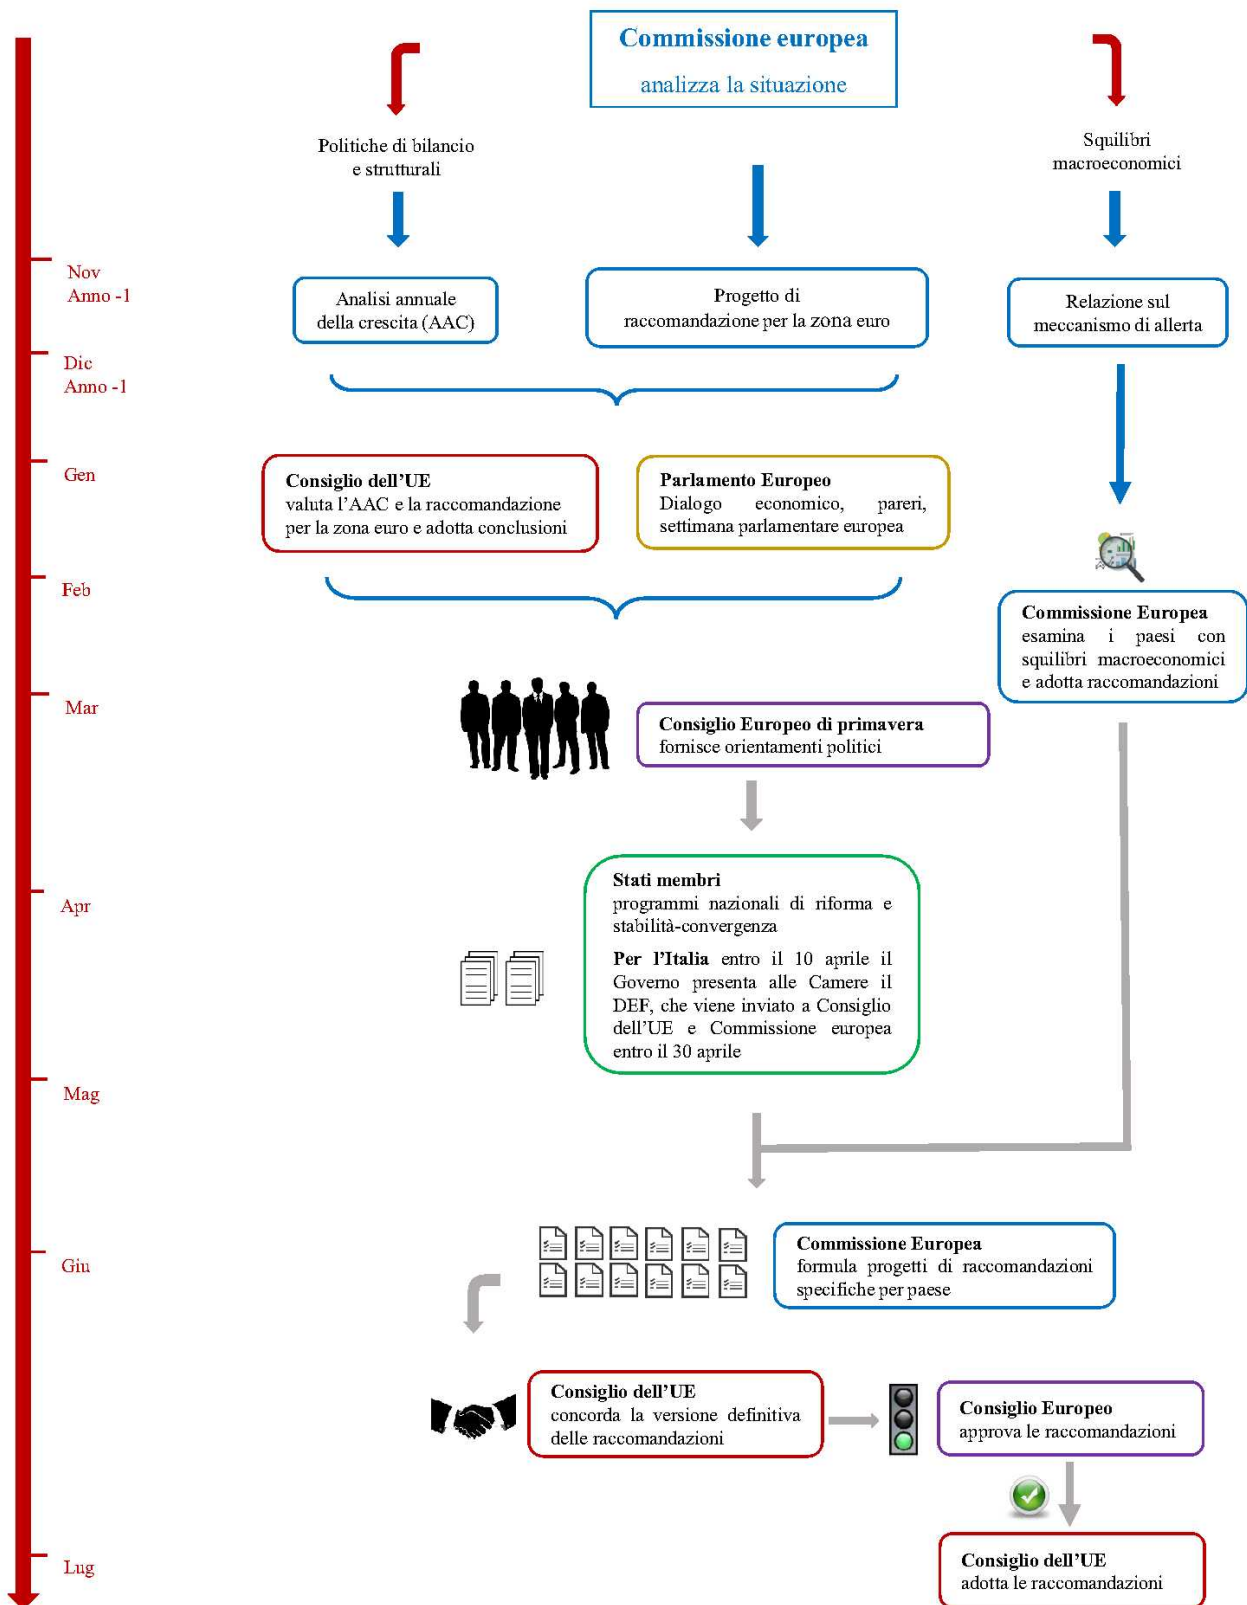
Commissione europea
analizza la situazione

Politiche di bilancio e strutturali

Squilibri macroeconomici

Nov
Anno -1

Analisi annuale della crescita (AAC)

Progetto di raccomandazione per la zona euro

Relazione sul meccanismo di allerta

Dic
Anno -1

Gen

Consiglio dell'UE
valuta l'AAC e la raccomandazione per la zona euro e adotta conclusioni

Parlamento Europeo
Dialogo economico, pareri, settimana parlamentare europea

Feb

Commissione Europea
esamina i paesi con squilibri macroeconomici e adotta raccomandazioni

Mar

Consiglio Europeo di primavera
fornisce orientamenti politici

Apr

Stati membri
programmi nazionali di riforma e stabilità-convergenza

Per l'Italia entro il 10 aprile il Governo presenta alle Camere il DEF, che viene inviato a Consiglio dell'UE e Commissione europea entro il 30 aprile

Mag

Giu

Commissione Europea
formula progetti di raccomandazioni specifiche per paese

Consiglio dell'UE
concorda la versione definitiva delle raccomandazioni

Consiglio Europeo
approva le raccomandazioni

Lug

Consiglio dell'UE
adotta le raccomandazioni